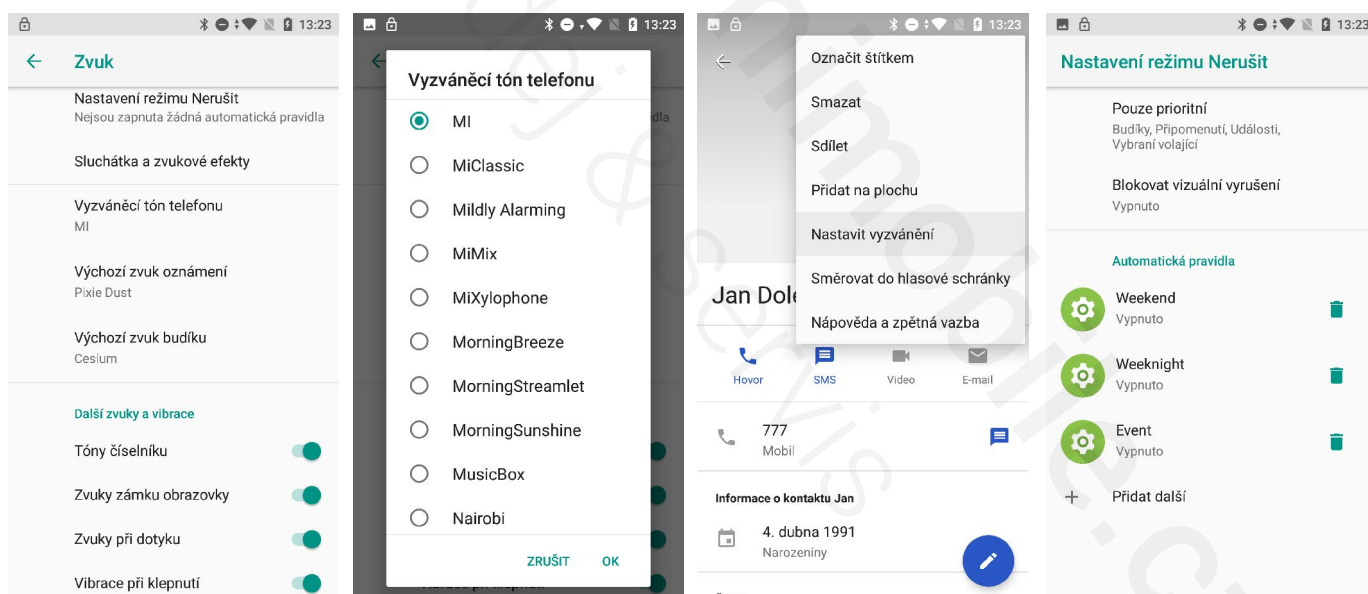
13:23

Zvuk

Nastavení režimu Nerušit
Nejsou zapnuta žádná automatická pravidla

Sluchátka a zvukové efekty

Vyzváněcí tón telefonu
MI

Výchozí zvuk oznámení
Pixie Dust

Výchozí zvuk budíku
Cesium

Další zvuky a vibrace

Tóny číselníku

Zvuky zámku obrazovky

Zvuky při dotyku

Vibrace při klepnutí

13:23

Vyzváněcí tón telefonu

MI

MiClassic

Mildly Alarming

MiMix

MiXylophone

MorningBreeze

MorningStreamlet

MorningSunshine

MusicBox

Nairobi

ZRUŠIT OK

13:23

Označit štítkem

Smazat

Sdílet

Přidat na plochu

Nastavit vyzvánění

Směrovat do hlasové schránky

Nápověda a zpětná vazba

Jan Dol

Hovor SMS Video E-mail

777
Mobil

Informace o kontaktu Jan

4. dubna 1991
Narozeniny

13:23

Nastavení režimu Nerušit

Pouze prioritní
Budíky, Připomenutí, Události, Vybraní volající

Blokovat vizuální vyrušení
Vypnuto

Automatická pravidla

Weekend
Vypnuto

Weeknight
Vypnuto

Event
Vypnuto

Přidat další